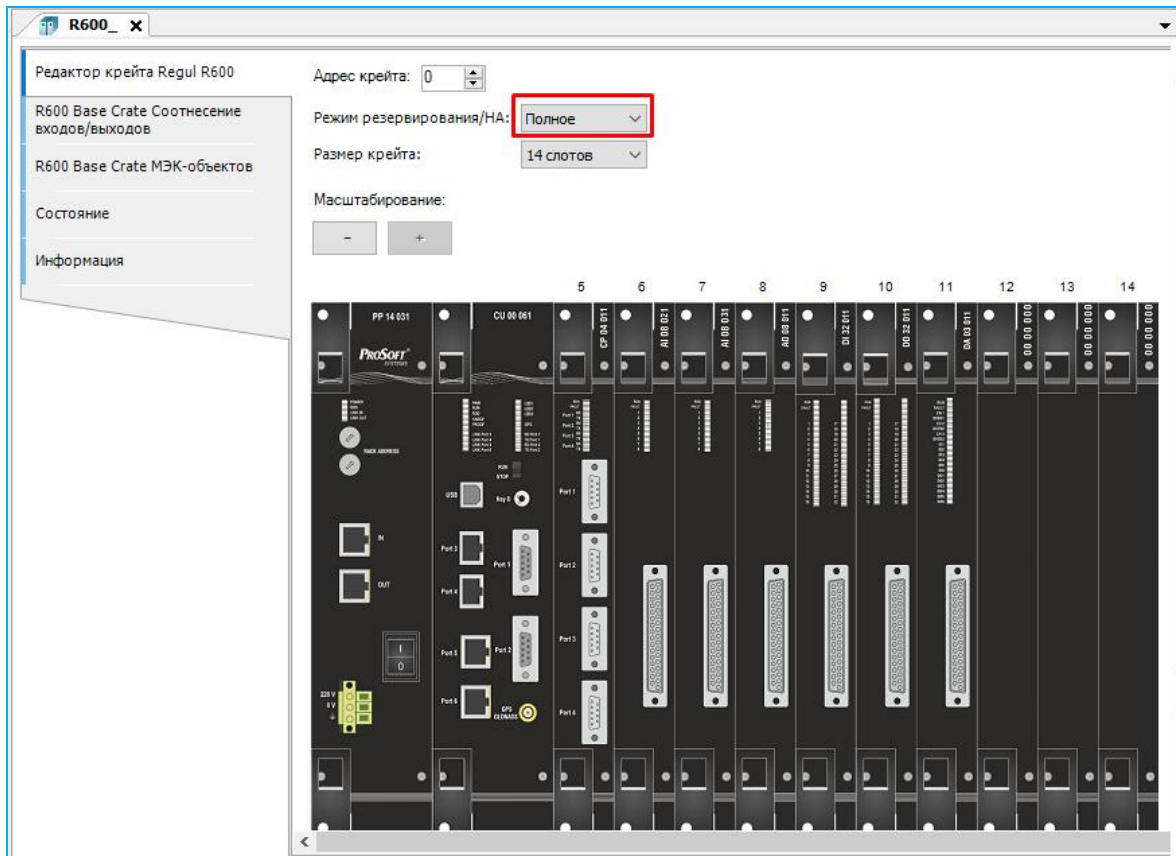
R600_ ×

Редактор крейта Regul R600

R600 Base Crate Соотнесение входов/выходов

R600 Base Crate МЭК-объектов

Состояние

Информация

Адрес крейта: 0

Режим резервирования/HA: Полное

Размер крейта: 14 слотов

Масштабирование:

-
+

5 6 7 8 9 10 11 12 13 14

PP 14 031
CU 00 061
CP 04 011
AI 08 021
AI 08 031
AO 08 011
DI 32 011
DO 32 011
DA 03 011
00 00 000
00 00 000
00 00 000

ProSoft SYSTEMS

RACK ADDRESS

IN

OUT

I
0

220 V
0 V

USB

Key B

RUN
STOP

Port 3
Port 4
Port 5
Port 6
Port 1
Port 2

GPS GLONASS

Port 1
Port 2
Port 3
Port 4